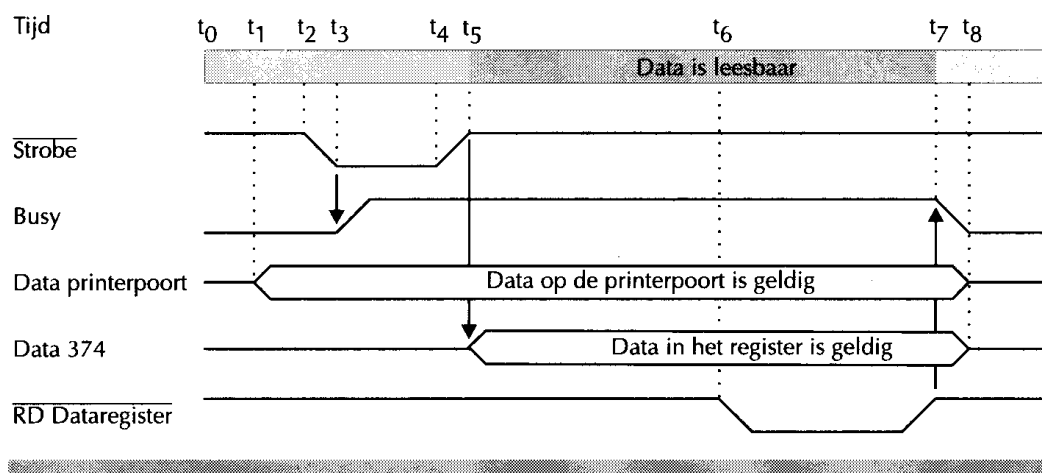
Tijd $t_0$ $t_1$ $t_2$ $t_3$ $t_4$ $t_5$ $t_6$ $t_7$ $t_8$

Data is leesbaar

$\overline{\text{Strobe}}$

Busy

Data printerpoort

Data op de printerpoort is geldig

Data 374

Data in het register is geldig

$\overline{\text{RD Dataregister}}$